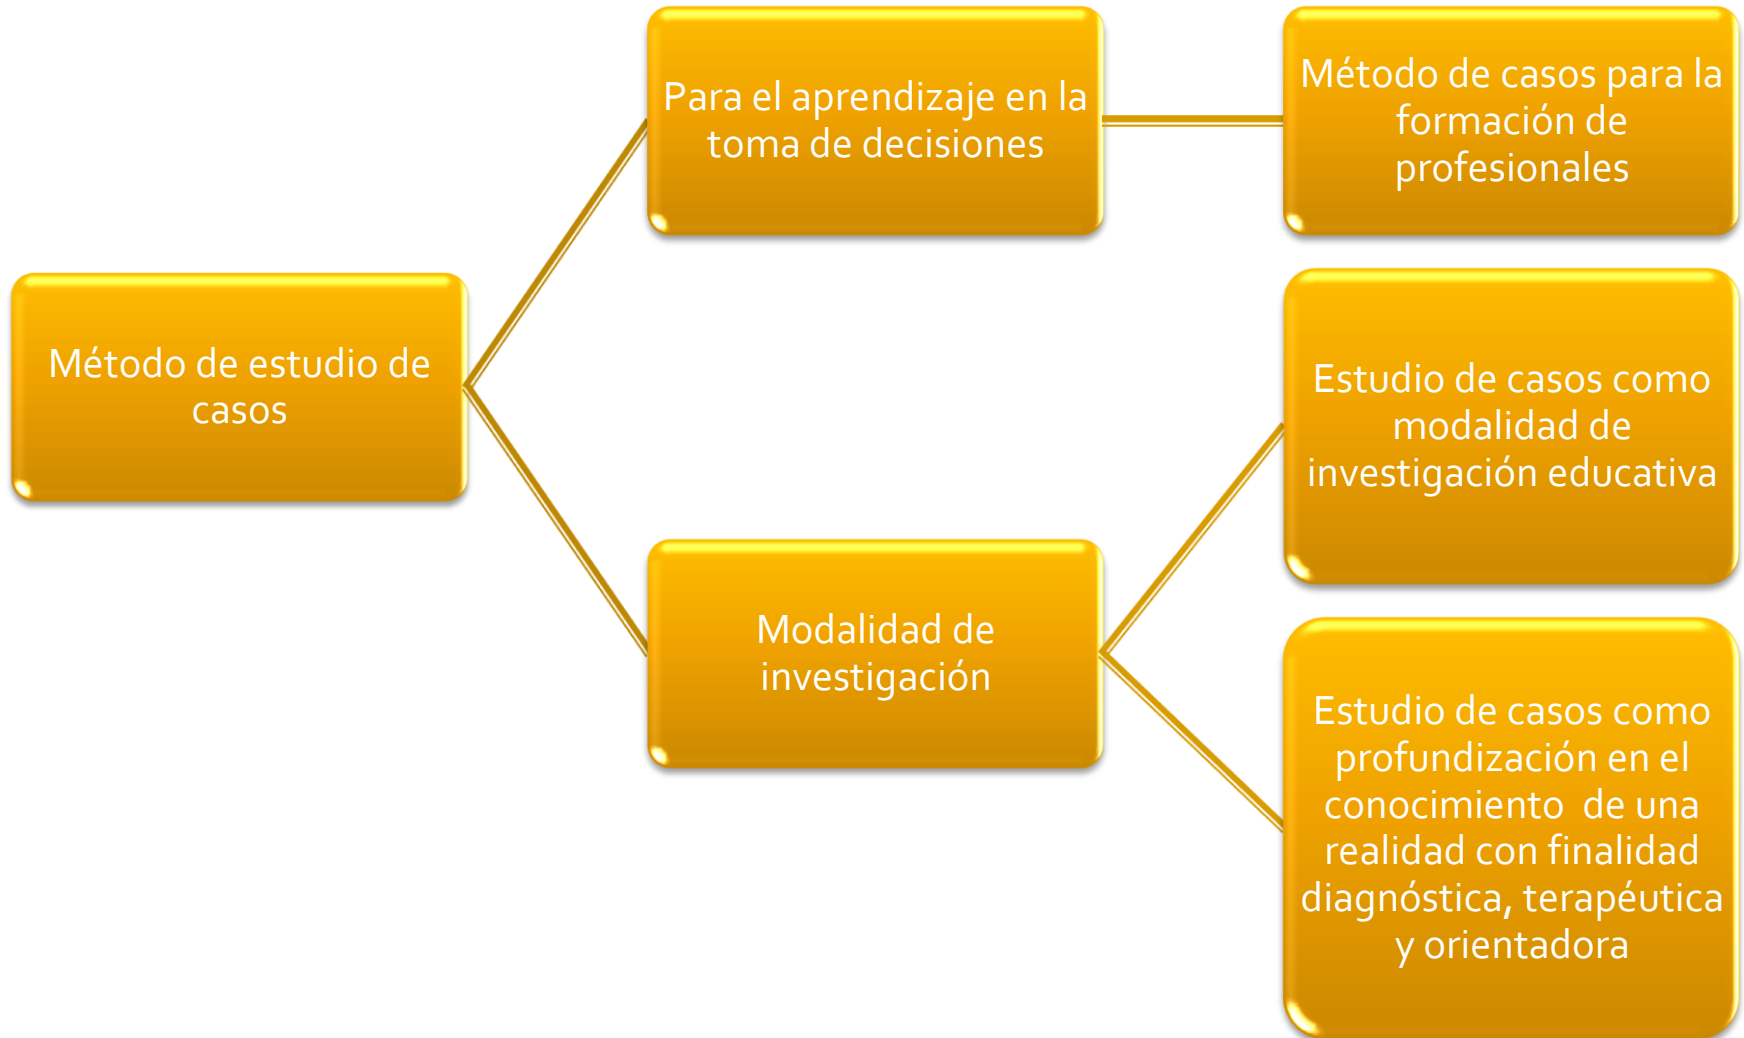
Método de estudio de casos

Para el aprendizaje en la toma de decisiones

Método de casos para la formación de profesionales

Modalidad de investigación

Estudio de casos como modalidad de investigación educativa

Estudio de casos como profundización en el conocimiento de una realidad con finalidad diagnóstica, terapéutica y orientadora